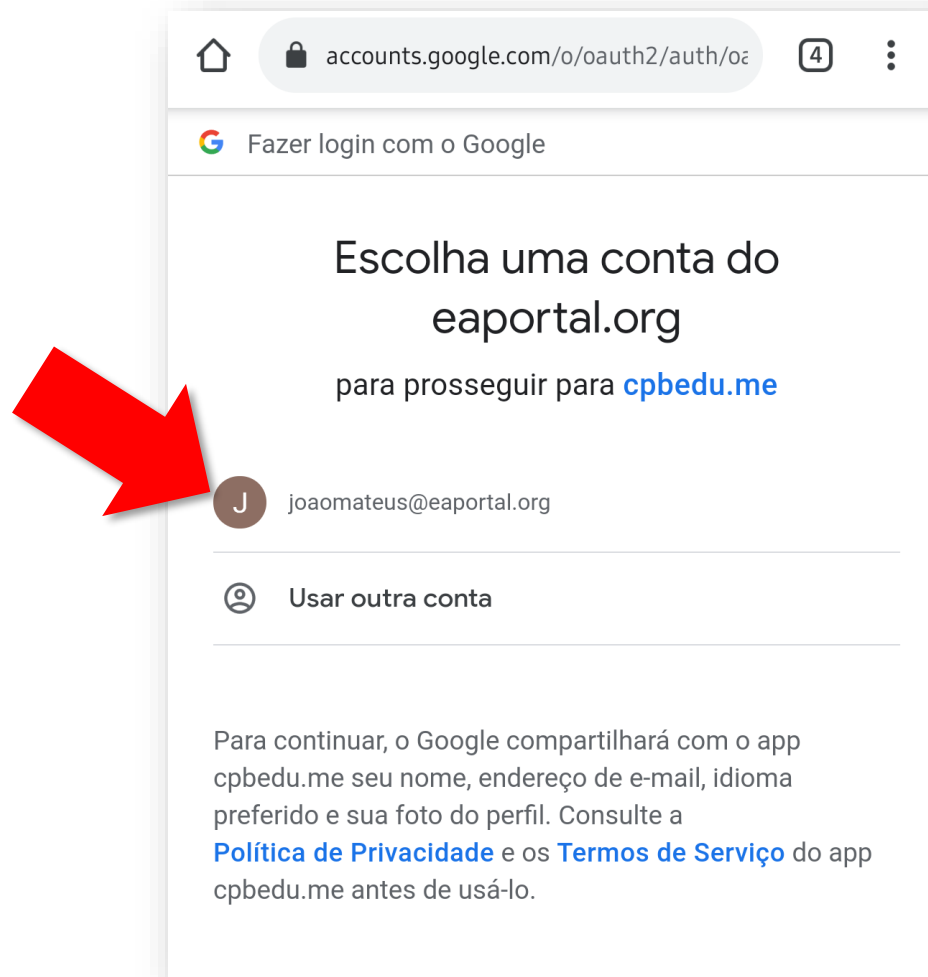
accounts.google.com/o/oauth2/auth/oa

4

G Fazer login com o Google

Escolha uma conta do eaportal.org

para prosseguir para cpbedu.me

J joaomateus@eaportal.org

Usar outra conta

Para continuar, o Google compartilhará com o app cpbedu.me seu nome, endereço de e-mail, idioma preferido e sua foto do perfil. Consulte a Política de Privacidade e os Termos de Serviço do app cpbedu.me antes de usá-lo.